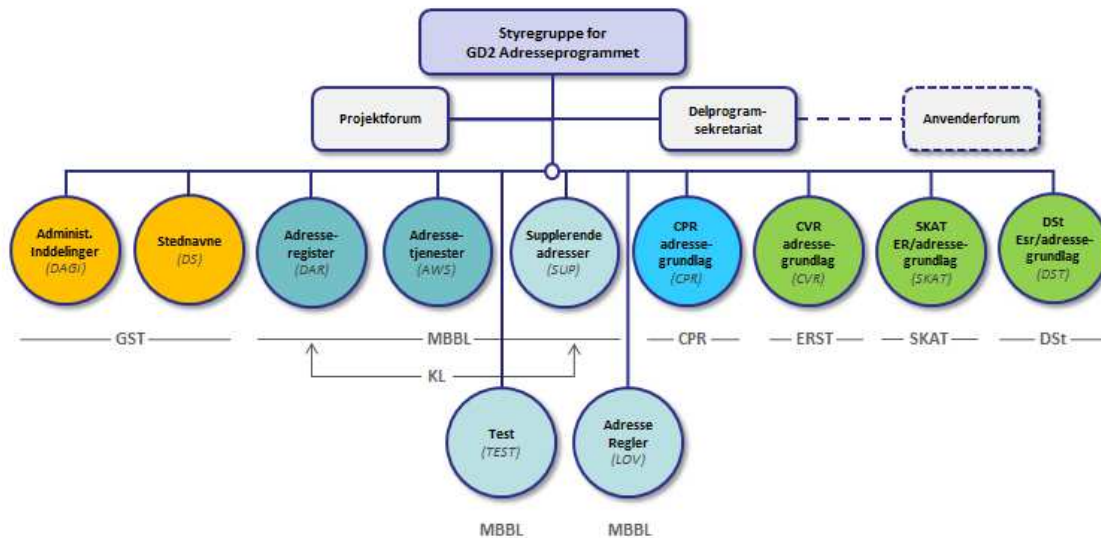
Styregruppe for GD2 Adresseprogrammet

Projektforum

Delprogram-sekretariat

Anvenderforum

Administ. Inddelinger (DAGI)

Stednavne (DS)

Adresse-register (DAR)

Adresse-tjenester (AWS)

Supplerende adresser (SUP)

CPR adresse-grundlag (CPR)

CVR adresse-grundlag (CVR)

SKAT ER/adresse-grundlag (SKAT)

DSt Esr/adresse-grundlag (DST)

GST

MBBL

CPR

ERST

SKAT

DSt

KL

Test (TEST)

Adresse Regler (LOV)

MBBL

MBBL